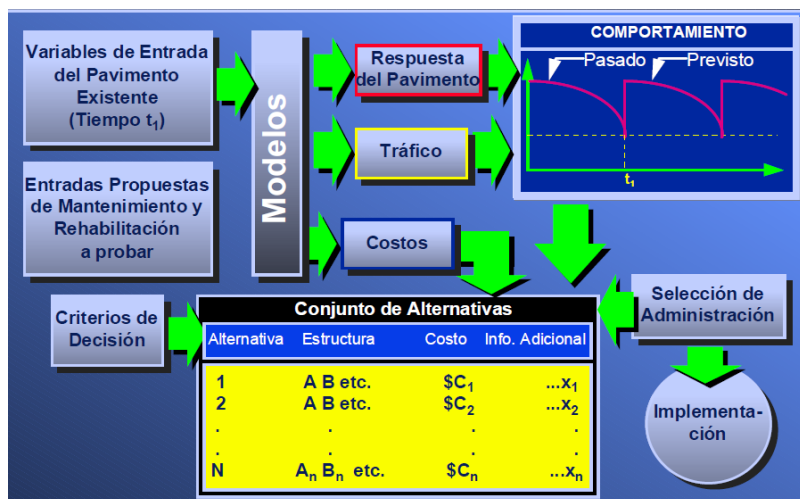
Variables de Entrada del Pavimento Existente (Tiempo $t_1$)

Entradas Propuestas de Mantenimiento y Rehabilitación a probar

Modelos

Respuesta del Pavimento

Tráfico

Costos

COMPORTAMIENTO

Pasado

Previsto

$t_1$

Criterios de Decisión

Conjunto de Alternativas

| Alternativa | Estructura | Costo | Info. Adicional |
|---|---|---|---|
| 1 | A B etc. | $\$C_1$ | ...$x_1$ |
| 2 | A B etc. | $\$C_2$ | ...$x_2$ |
| . | . | . | . |
| . | . | . | . |
| N | $A_n$ $B_n$ etc. | $\$C_n$ | ...$x_n$ |

Selección de Administración

Implementación